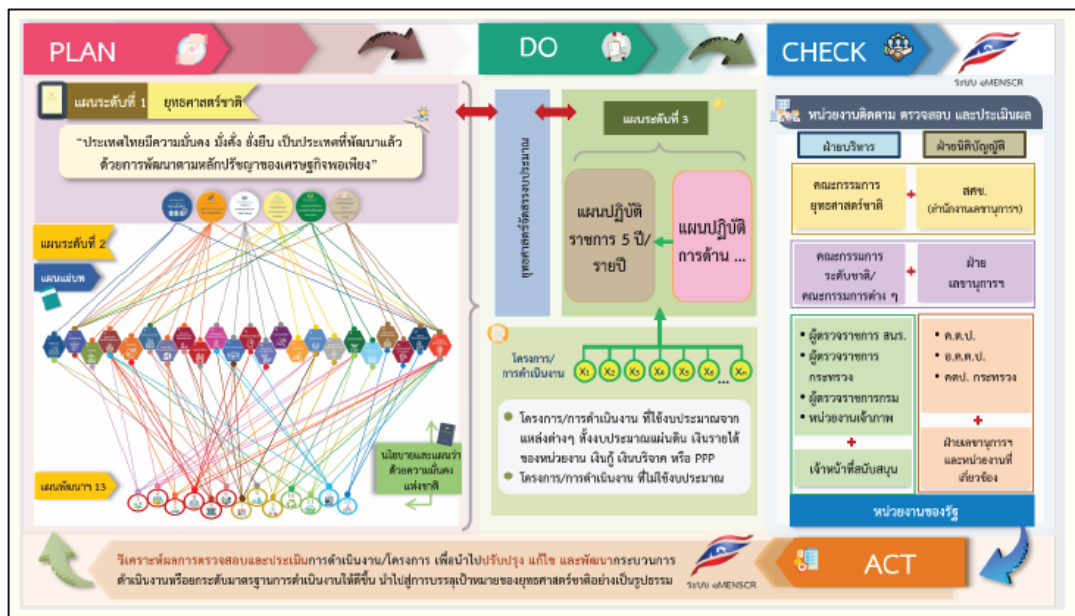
PLAN

DO

CHECK

ระบบ eMENSCR

แผนระดับที่ 1 ยุทธศาสตร์ชาติ

"ประเทศไทยมีความมั่นคง มั่งคั่ง ยั่งยืน เป็นประเทศที่พัฒนาแล้ว ด้วยการพัฒนาตามหลักปรัชญาของเศรษฐกิจพอเพียง"

แผนระดับที่ 2

แผนแม่บท

นโยบายและแผนว่าด้วยความมั่นคงแห่งชาติ

แผนพัฒนาฯ 13

ยุทธศาสตร์จัดสรรงบประมาณ

แผนระดับที่ 3

แผนปฏิบัติราชการ 5 ปี/รายปี

แผนปฏิบัติการด้าน ...

โครงการ/การดำเนินงาน

$X_1$ $X_2$ $X_3$ $X_4$ $X_5$ $X_6$ ... $X_n$

โครงการ/การดำเนินงาน ที่ใช้งบประมาณจากแหล่งต่างๆ ทั้งงบประมาณแผ่นดิน เงินรายได้ของหน่วยงาน เงินกู้ เงินบริจาค หรือ PPP

โครงการ/การดำเนินงาน ที่ไม่ใช้งบประมาณ

หน่วยงานติดตาม ตรวจสอบ และประเมินผล

ฝ่ายบริหาร

ฝ่ายนิติบัญญัติ

คณะกรรมการยุทธศาสตร์ชาติ

สศช. (สำนักงานเลขานุการ)

คณะกรรมการระดับชาติ/คณะกรรมการต่าง ๆ

ฝ่ายเลขานุการฯ

ผู้ตรวจราชการ สนร.

ผู้ตรวจราชการกระทรวง

ผู้ตรวจราชการกรม

หน่วยงานเจ้าภาพ

เจ้าหน้าที่สนับสนุน

ค.ต.ป.

อ.ค.ต.ป.

คตป. กระทรวง

ฝ่ายเลขานุการฯ และหน่วยงานที่เกี่ยวข้อง

หน่วยงานของรัฐ

วิเคราะห์ผลการตรวจสอบและประเมินการดำเนินงาน/โครงการ เพื่อนำไปปรับปรุง แก้ไข และพัฒนากระบวนการดำเนินงานหรือยกระดับมาตรฐานการดำเนินงานให้ดีขึ้น นำไปสู่การบรรลุเป้าหมายของยุทธศาสตร์ชาติอย่างเป็นรูปธรรม

ระบบ eMENSCR

ACT